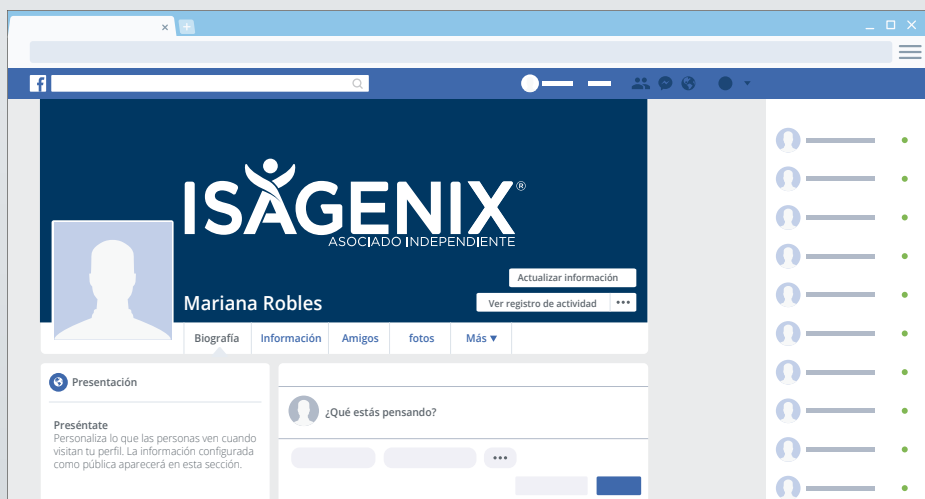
ISAGENIX®
ASOCIADO INDEPENDIENTE

Actualizar información

Mariana Robles

Ver registro de actividad •••

Biografía | Información | Amigos | fotos | Más ▾

Presentación

Preséntate
Personaliza lo que las personas ven cuando visitan tu perfil. La información configurada como pública aparecerá en esta sección.

¿Qué estás pensando?

•••